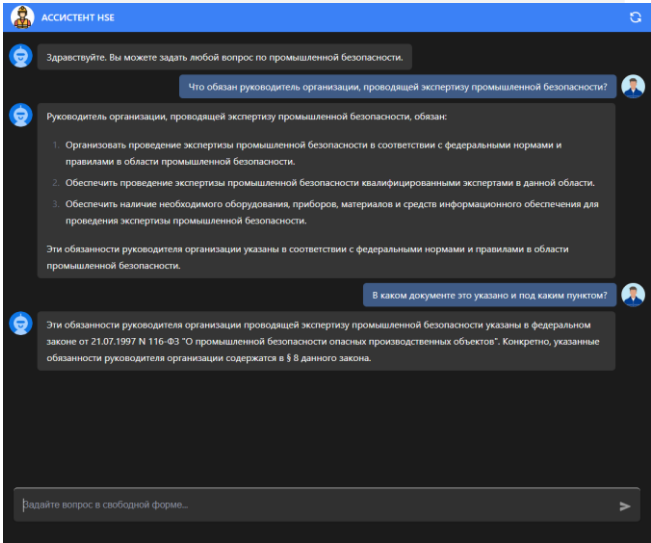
АССИСТЕНТ HSE

Здравствуйте. Вы можете задать любой вопрос по промышленной безопасности.

Что обязан руководитель организации, проводящей экспертизу промышленной безопасности?

Руководитель организации, проводящей экспертизу промышленной безопасности, обязан:

1. Организовать проведение экспертизы промышленной безопасности в соответствии с федеральными нормами и правилами в области промышленной безопасности.
2. Обеспечить проведение экспертизы промышленной безопасности квалифицированными экспертами в данной области.
3. Обеспечить наличие необходимого оборудования, приборов, материалов и средств информационного обеспечения для проведения экспертизы промышленной безопасности.

Эти обязанности руководителя организации указаны в соответствии с федеральными нормами и правилами в области промышленной безопасности.

В каком документе это указано и под каким пунктом?

Эти обязанности руководителя организации проводящей экспертизу промышленной безопасности указаны в федеральном законе от 21.07.1997 N 116-ФЗ "О промышленной безопасности опасных производственных объектов". Конкретно, указанные обязанности руководителя организации содержатся в § 8 данного закона.

Задайте вопрос в свободной форме...